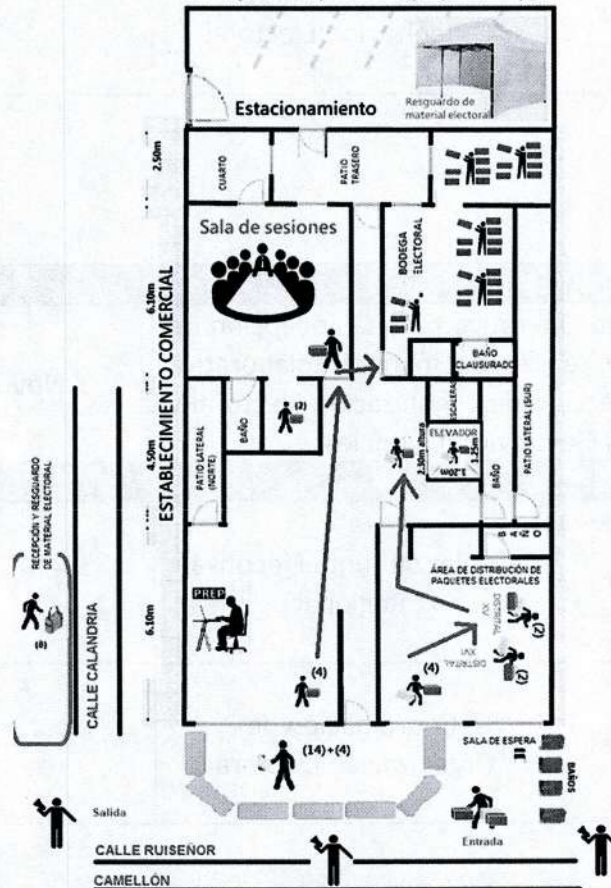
Estacionamiento

Resguardo de material electoral

2.50m

CUARTO

PATIO TRASERO

Sala de sesiones

BODEGA ELECTORAL

6.10m

ESTABLECIMIENTO COMERCIAL

BAÑO CLAUSURADO

ESCALERAS

ELEVADOR

(2)

BAÑO

PATIO LATERAL (NORTE)

4.50m

2.30m altura

1.20m

1.25m

PATIO LATERAL (SUR)

BAÑO

B A Ñ O

RECEPCIÓN Y RESGUARDO DE MATERIAL ELECTORAL

(8)

ÁREA DE DISTRIBUCIÓN DE PAQUETES ELECTORALES

DISTRITAL XV

DISTRITAL XVI

(2)

(2)

PREP

6.10m

CALLE CALANDRIA

(4)

(4)

(14)+(4)

SALA DE ESPERA

BAÑOS

Salida

Entrada

CALLE RUISEÑOR

CAMELLÓN